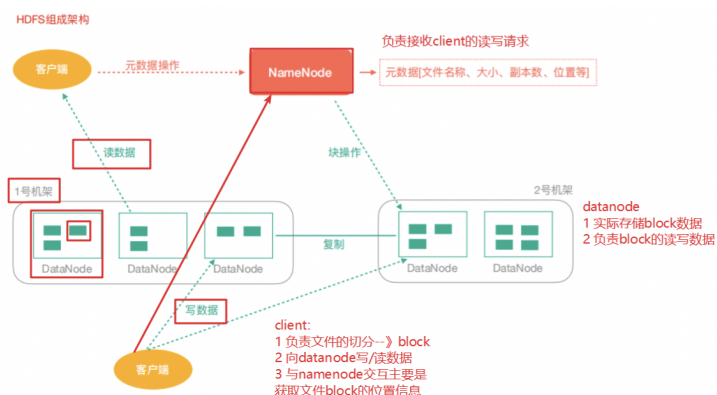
HDFS组成架构

客户端

元数据操作

NameNode

负责接收client的读写请求

元数据[文件名称、大小、副本数、位置等]

读数据

块操作

1号机架

2号机架

DataNode

DataNode

DataNode

复制

DataNode

DataNode

datanode
1 实际存储block数据
2 负责block的读写数据

写数据

客户端

client:
1 负责文件的切分--》block
2 向datanode写/读数据
3 与namenode交互主要是获取文件block的位置信息